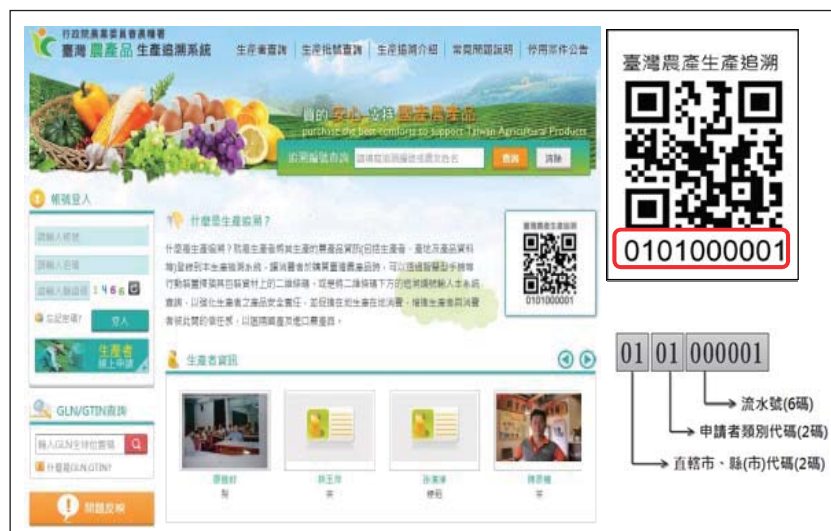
行政院農業委員會農糧署
臺灣農產品生產追溯系統

生產者查詢 | 生產批號查詢 | 生產追溯介紹 | 常見問題說明 | 停用案件公告

買的安心 支持國產農產品
purchase the best comforts to support Taiwan Agricultural Products

追溯編號查詢 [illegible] 查詢 清除

帳號登入
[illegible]
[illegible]
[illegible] 1466
忘記密碼? 登入
生產者 線上申請

GLN/GTIN查詢
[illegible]
什麼是GLN,GTIN?

問題反映

什麼是生產追溯?
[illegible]

0101000001

生產者資訊

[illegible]

臺灣農產生產追溯
0101000001

01 01 000001
流水號(6碼)
申請者類別代碼(2碼)
直轄市、縣(市)代碼(2碼)